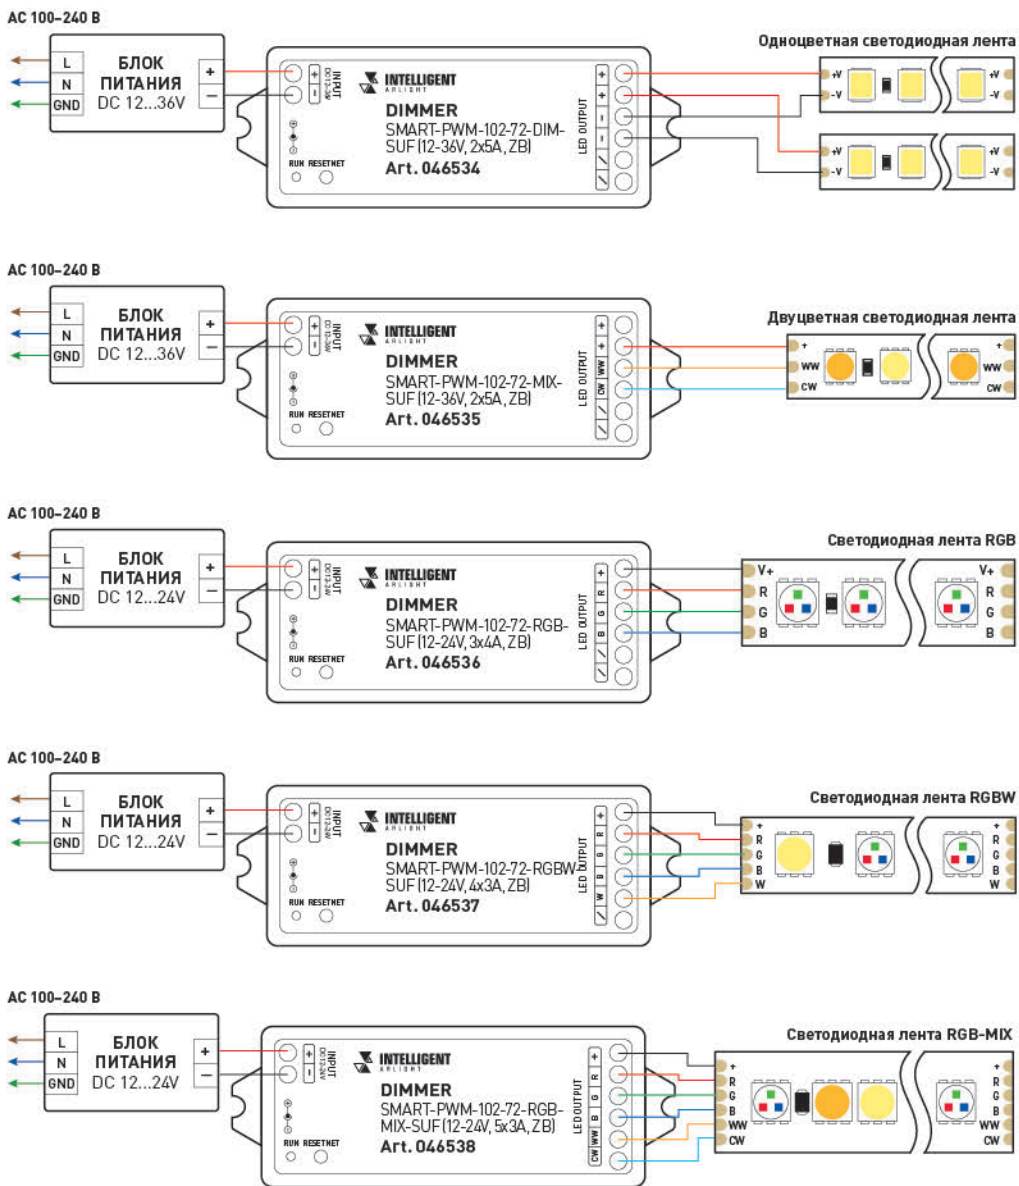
AC 100–240 В

L
N
GND

БЛОК ПИТАНИЯ DC 12...36V

+
–

+
–
INPUT DC12-36V

RUN RESETNET

INTELLIGENT ARLIGHT

DIMMER
SMART-PWM-102-72-DIM-SUF (12-36V, 2x5A, ZB)
Art. 046534

LED OUTPUT
+
+
–
–

Одноцветная светодиодная лента

+V
-V
+V
-V
+V
-V
+V
-V

AC 100–240 В

L
N
GND

БЛОК ПИТАНИЯ DC 12...36V

+
–

+
–
INPUT DC12-36V

RUN RESETNET

INTELLIGENT ARLIGHT

DIMMER
SMART-PWM-102-72-MIX-SUF (12-36V, 2x5A, ZB)
Art. 046535

LED OUTPUT
+
+
WW
CW

Двуцветная светодиодная лента

+
WW
CW
+
WW
CW

AC 100–240 В

L
N
GND

БЛОК ПИТАНИЯ DC 12...24V

+
–

+
–
INPUT DC12-24V

RUN RESETNET

INTELLIGENT ARLIGHT

DIMMER
SMART-PWM-102-72-RGB-SUF (12-24V, 3x4A, ZB)
Art. 046536

LED OUTPUT
+
R
G
B

Светодиодная лента RGB

V+
R
G
B
V+
R
G
B

AC 100–240 В

L
N
GND

БЛОК ПИТАНИЯ DC 12...24V

+
–

+
–
INPUT DC12-24V

RUN RESETNET

INTELLIGENT ARLIGHT

DIMMER
SMART-PWM-102-72-RGBW-SUF (12-24V, 4x3A, ZB)
Art. 046537

LED OUTPUT
+
R
G
B
W

Светодиодная лента RGBW

+
R
G
B
W
+
R
G
B
W

AC 100–240 В

L
N
GND

БЛОК ПИТАНИЯ DC 12...24V

+
–

+
–
INPUT DC12-24V

RUN RESETNET

INTELLIGENT ARLIGHT

DIMMER
SMART-PWM-102-72-RGB-MIX-SUF (12-24V, 5x3A, ZB)
Art. 046538

LED OUTPUT
+
R
G
B
WW
CW

Светодиодная лента RGB-MIX

+
R
G
B
WW
CW
+
R
G
B
WW
CW